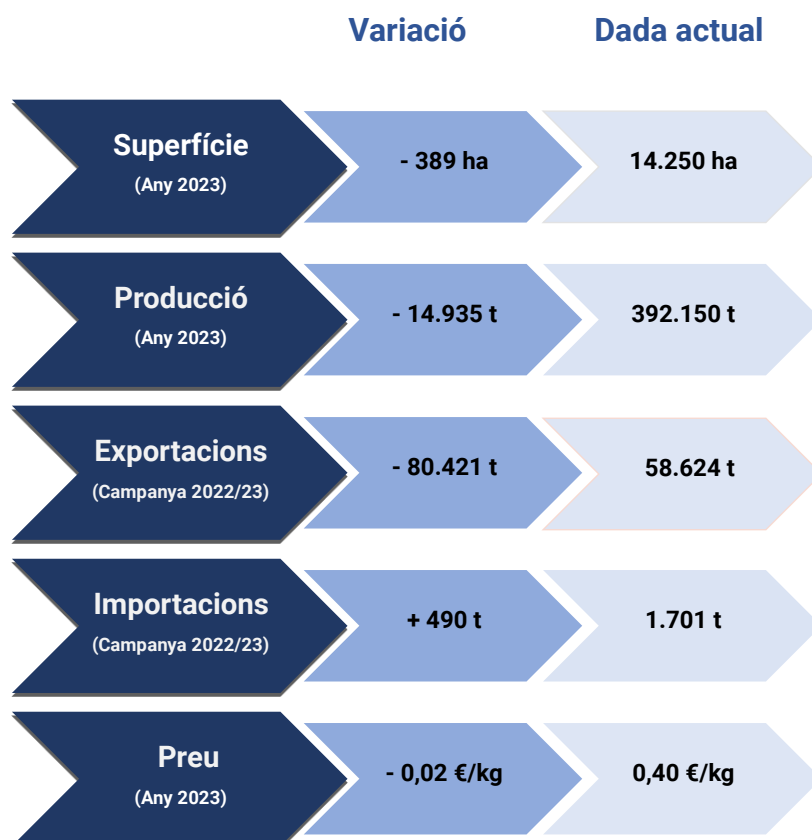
|  | Variació | Dada actual |
|---|---|---|
| Superfície (Any 2023) | - 389 ha | 14.250 ha |
| Producció (Any 2023) | - 14.935 t | 392.150 t |
| Exportacions (Campanya 2022/23) | - 80.421 t | 58.624 t |
| Importacions (Campanya 2022/23) | + 490 t | 1.701 t |
| Preu (Any 2023) | - 0,02 €/kg | 0,40 €/kg |